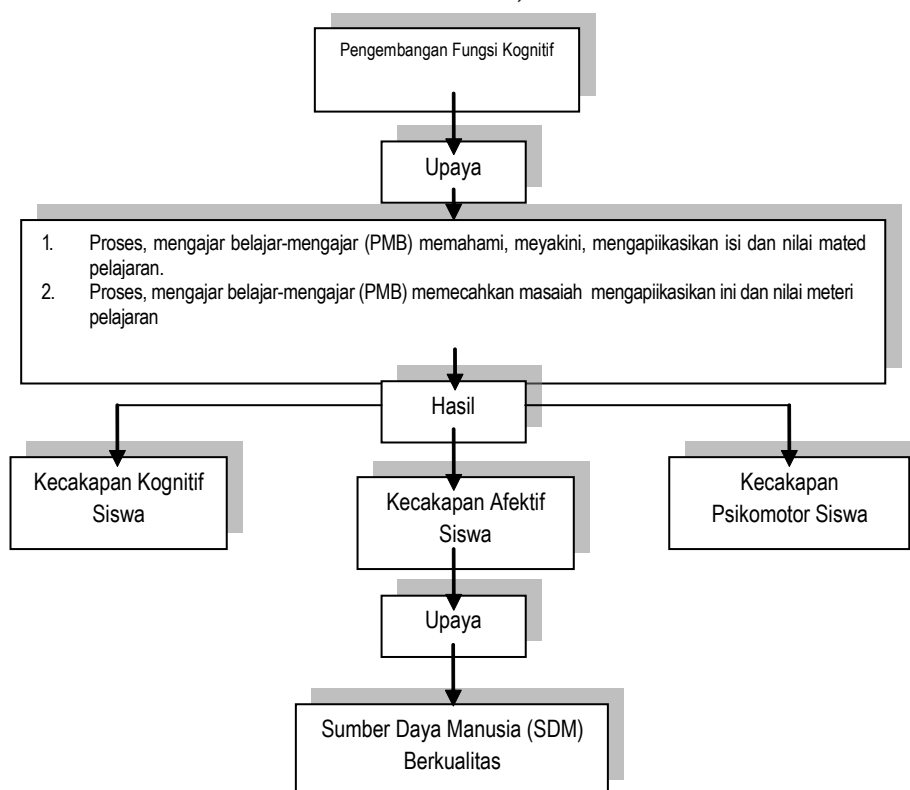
Pengembangan Fungsi Kognitif

Upaya

1. Proses, mengajar belajar-mengajar (PMB) memahami, meyakini, mengapiikasikan isi dan nilai mated pelajaran.
2. Proses, mengajar belajar-mengajar (PMB) memecahkan masaiah mengapiikasikan ini dan nilai meteri pelajaran

Hasil

Kecakapan Kognitif Siswa

Kecakapan Afektif Siswa

Kecakapan Psikomotor Siswa

Upaya

Sumber Daya Manusia (SDM) Berkualitas